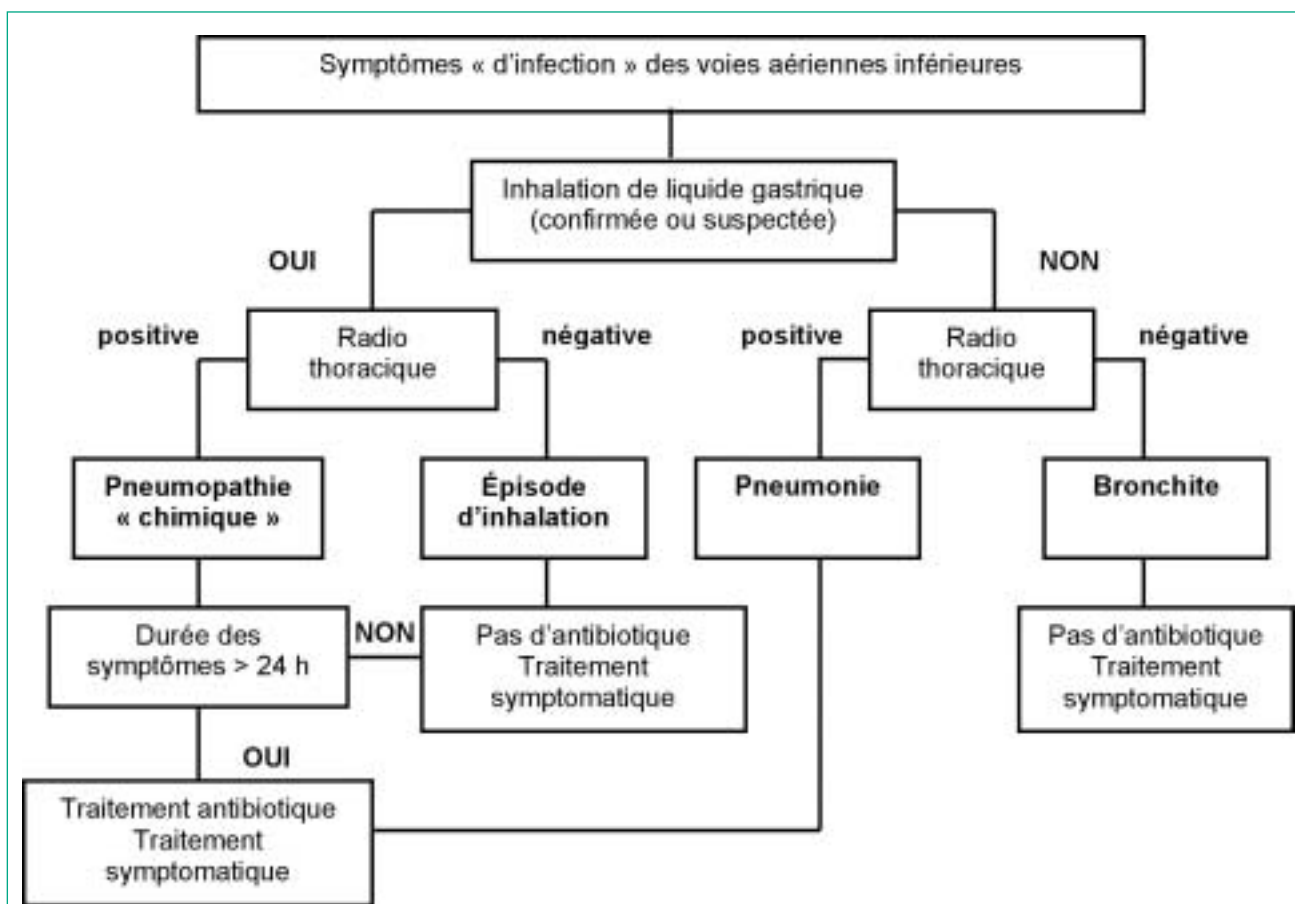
Symptômes « d'infection » des voies aériennes inférieures

Inhalation de liquide gastrique (confirmée ou suspectée)

OUI

NON

positive

Radio thoracique

négative

positive

Radio thoracique

négative

Pneumopathie « chimique »

Épisode d'inhalation

Pneumonie

Bronchite

Durée des symptômes > 24 h

NON

Pas d'antibiotique Traitement symptomatique

Pas d'antibiotique Traitement symptomatique

OUI

Traitement antibiotique Traitement symptomatique